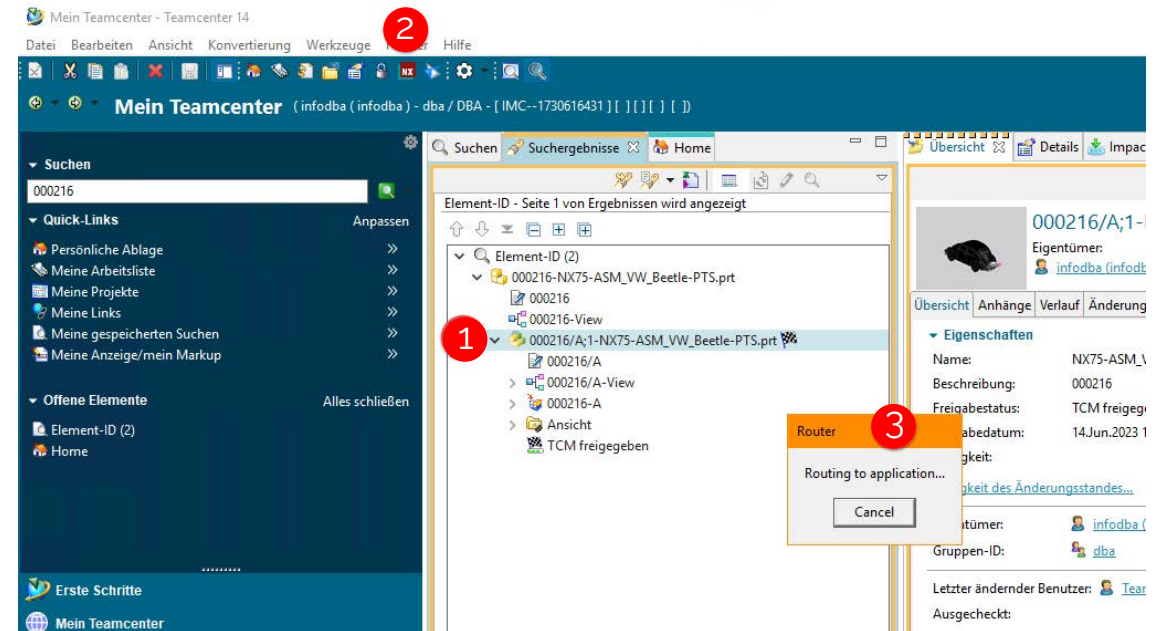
Mein Teamcenter - Teamcenter 14

Datei Bearbeiten Ansicht Konvertierung Werkzeuge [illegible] Hilfe

2

NX

Mein Teamcenter (infodba ( infodba ) - dba / DBA - [ IMC--1730616431 ] [ ] [ ] [ ] [ ])

Suchen

000216

Quick-Links Anpassen

Persönliche Ablage
Meine Arbeitsliste
Meine Projekte
Meine Links
Meine gespeicherten Suchen
Meine Anzeige/mein Markup

Offene Elemente Alles schließen

Element-ID (2)
Home

Erste Schritte

Mein Teamcenter

Suchen Suchergebnisse Home

Element-ID - Seite 1 von Ergebnissen wird angezeigt

Element-ID (2)
000216-NX75-ASM_VW_Beetle-PTS.prt
000216
000216-View
1
000216/A;1-NX75-ASM_VW_Beetle-PTS.prt
000216/A
000216/A-View
000216-A
Ansicht
TCM freigegeben

Router

3

Routing to application...

Cancel

Übersicht Details Impac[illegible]

000216/A;1-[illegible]
Eigentümer:
infodba (infodb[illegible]

Übersicht Anhänge Verlauf Änderung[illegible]

Eigenschaften

Name: NX75-ASM_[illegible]
Beschreibung: 000216
Freigabestatus: TCM freigeg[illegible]
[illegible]abedatum: 14.Jun.2023 1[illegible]
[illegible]gkeit:
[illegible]keit des Änderungsstandes...
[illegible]ntümer: infodba ([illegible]
Gruppen-ID: dba
Letzter ändernder Benutzer: Tea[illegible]
Ausgecheckt: